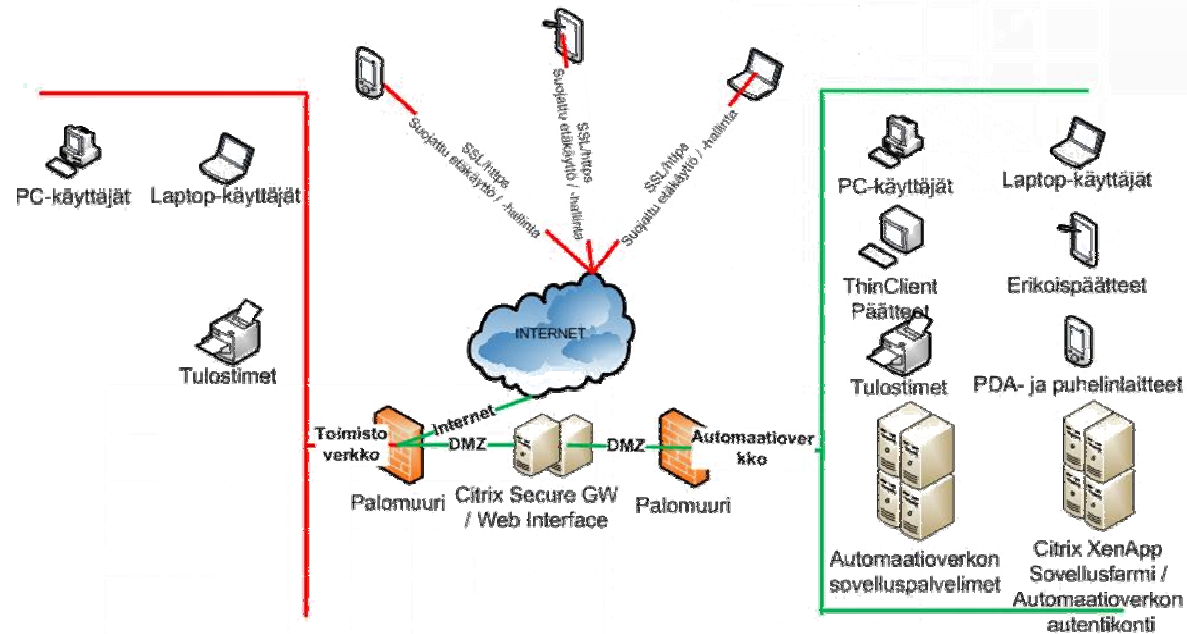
PC-käyttäjät

Laptop-käyttäjät

Tulostimet

SSL/https
Suojattu etäkäyttö / -hallinta

SSL/https
Suojattu etäkäyttö / -hallinta

SSL/https
Suojattu etäkäyttö / -hallinta

INTERNET

Internet

Toimisto verkko

DMZ

DMZ

Automaatioverkko

Palomuuri

Citrix Secure GW / Web Interface

Palomuuri

PC-käyttäjät

Laptop-käyttäjät

ThinClient Päätteet

Erikoispäätteet

Tulostimet

PDA- ja puhelinlaitteet

Automaatioverkon sovelluspalvelimet

Citrix XenApp Sovellusfarmi / Automaatioverkon autentikonti